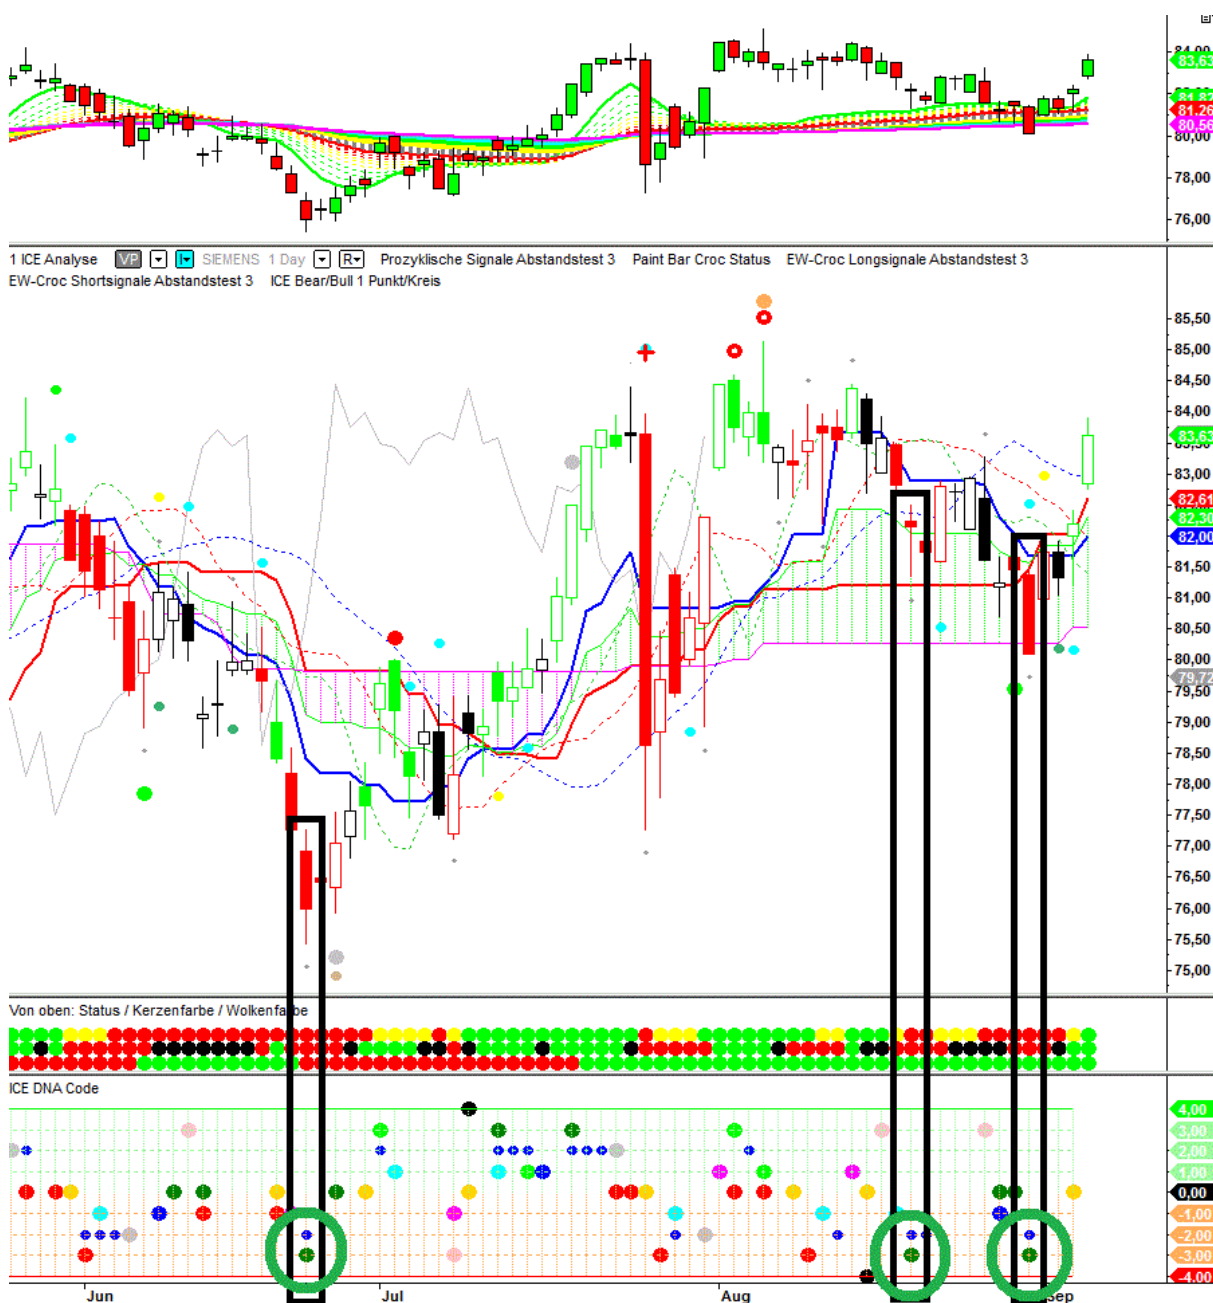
84,00
83,63
81,87
81,26
80,56
80,00
78,00
76,00

1 ICE Analyse VP SIEMENS 1 Day R Prozyklische Signale Abstandstest 3 Paint Bar Croc Status EW-Croc Longsignale Abstandstest 3
EW-Croc Shortsignale Abstandstest 3 ICE Bear/Bull 1 Punkt/Kreis

85,50
85,00
84,50
84,00
83,63
83,00
82,61
82,30
82,00
81,50
81,00
80,50
80,00
79,72
79,50
79,00
78,50
78,00
77,50
77,00
76,50
76,00
75,50
75,00

Von oben: Status / Kerzenfarbe / Wolkenfarbe

ICE DNA Code

4,00
3,00
2,00
1,00
0,00
-1,00
-2,00
-3,00
-4,00

Jun
Jul
Aug
Sep